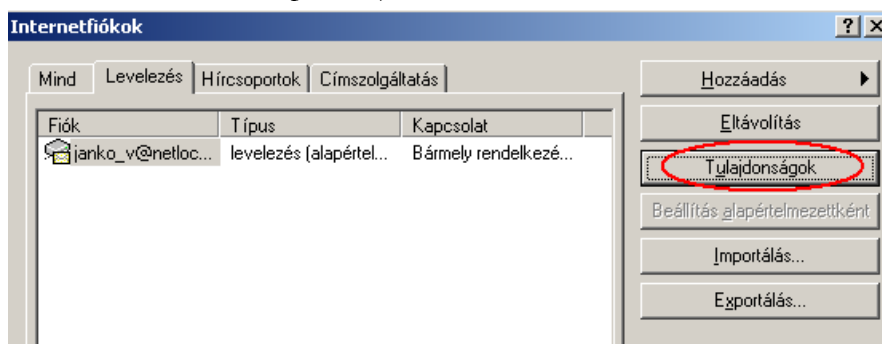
Internetfiókok

?

Mind

Levelezés

Hírcsoportok

Címszolgáltatás

| Fiók | Típus | Kapcsolat |
|---|---|---|
| janko_v@netloc... | levelezés (alapértel... | Bármely rendelkezé... |

Hozzáadás

Eltávolítás

Tulajdonságok

Beállítás alapértelmezettként

Importálás...

Exportálás...